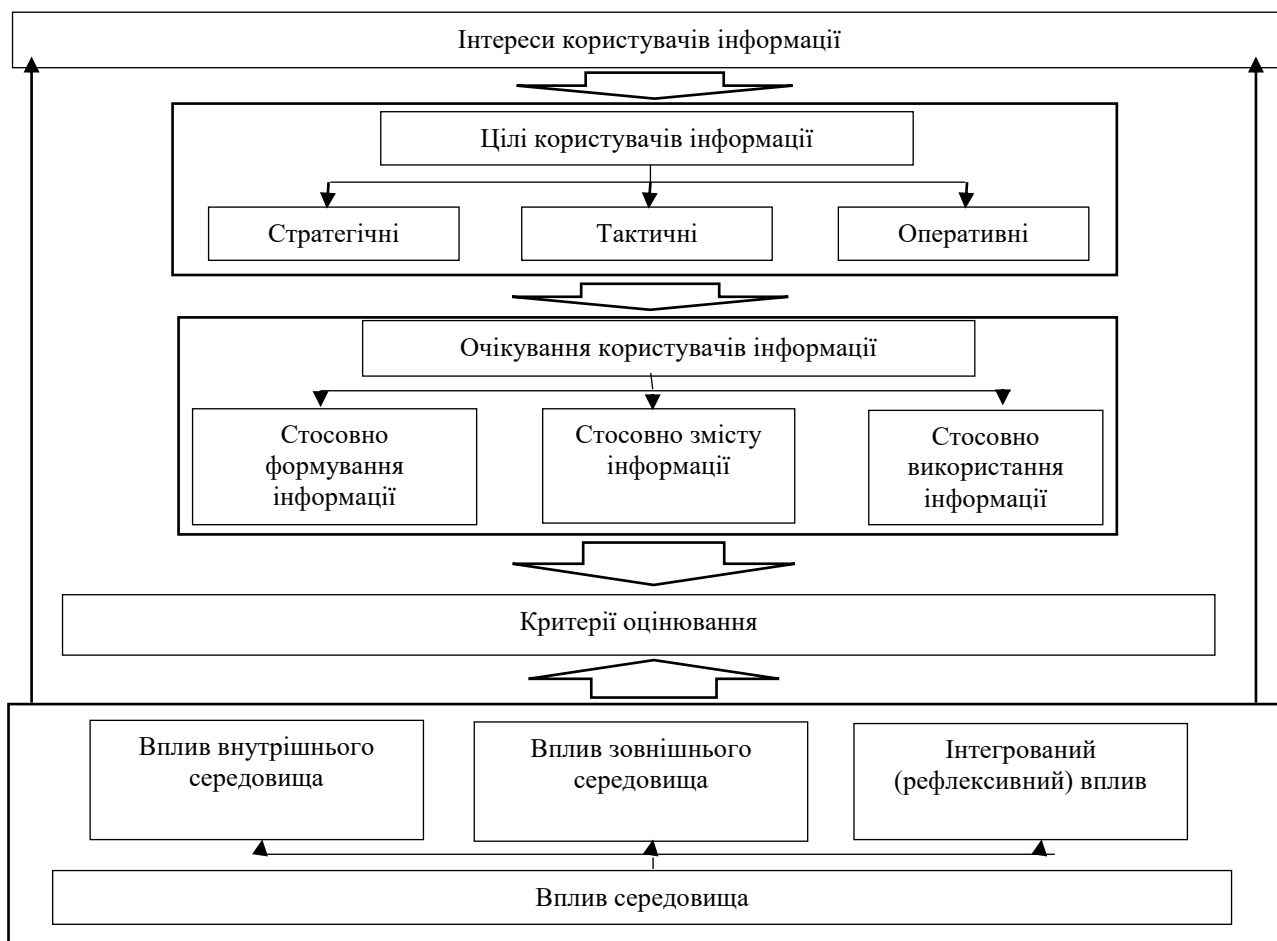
Інтереси користувачів інформації

Цілі користувачів інформації

Стратегічні

Тактичні

Оперативні

Очікування користувачів інформації

Стосовно формування інформації

Стосовно змісту інформації

Стосовно використання інформації

Критерії оцінювання

Вплив внутрішнього середовища

Вплив зовнішнього середовища

Інтегрований (рефлексивний) вплив

Вплив середовища